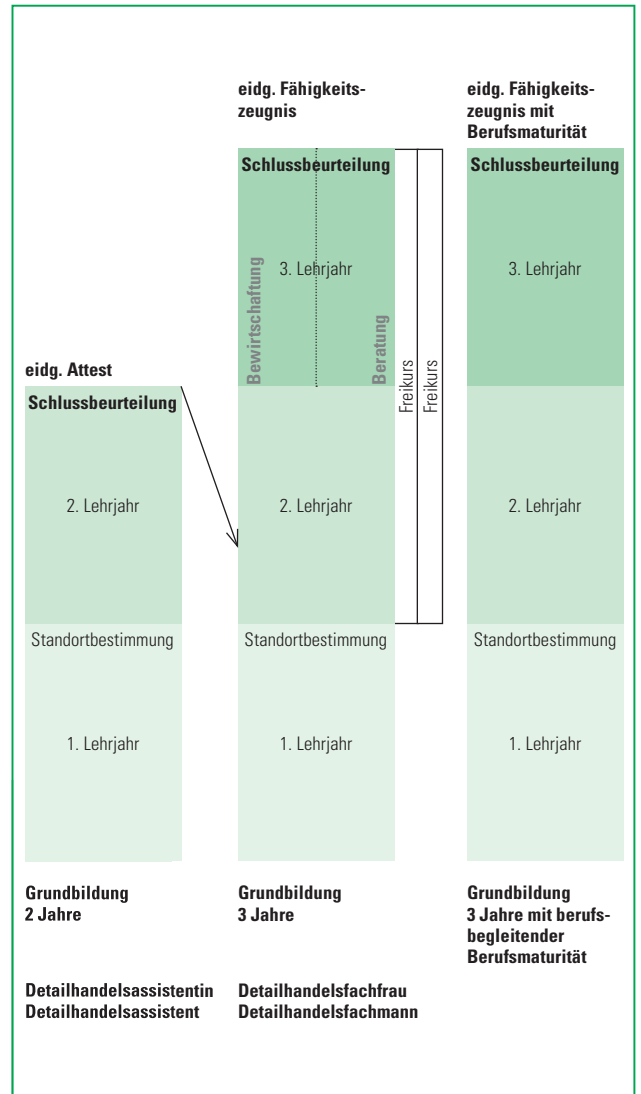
eidg. Fähigkeitszeugnis

eidg. Fähigkeitszeugnis mit Berufsmaturität

eidg. Attest

Schlussbeurteilung

Schlussbeurteilung

Schlussbeurteilung

Bewirtschaftung

3. Lehrjahr

Beratung

Freikurs

Freikurs

3. Lehrjahr

2. Lehrjahr

2. Lehrjahr

2. Lehrjahr

Standortbestimmung

Standortbestimmung

Standortbestimmung

1. Lehrjahr

1. Lehrjahr

1. Lehrjahr

Grundbildung
2 Jahre

Grundbildung
3 Jahre

Grundbildung
3 Jahre mit berufsbegleitender Berufsmaturität

Detailhandelsassistentin
Detailhandelsassistent

Detailhandelsfachfrau
Detailhandelsfachmann